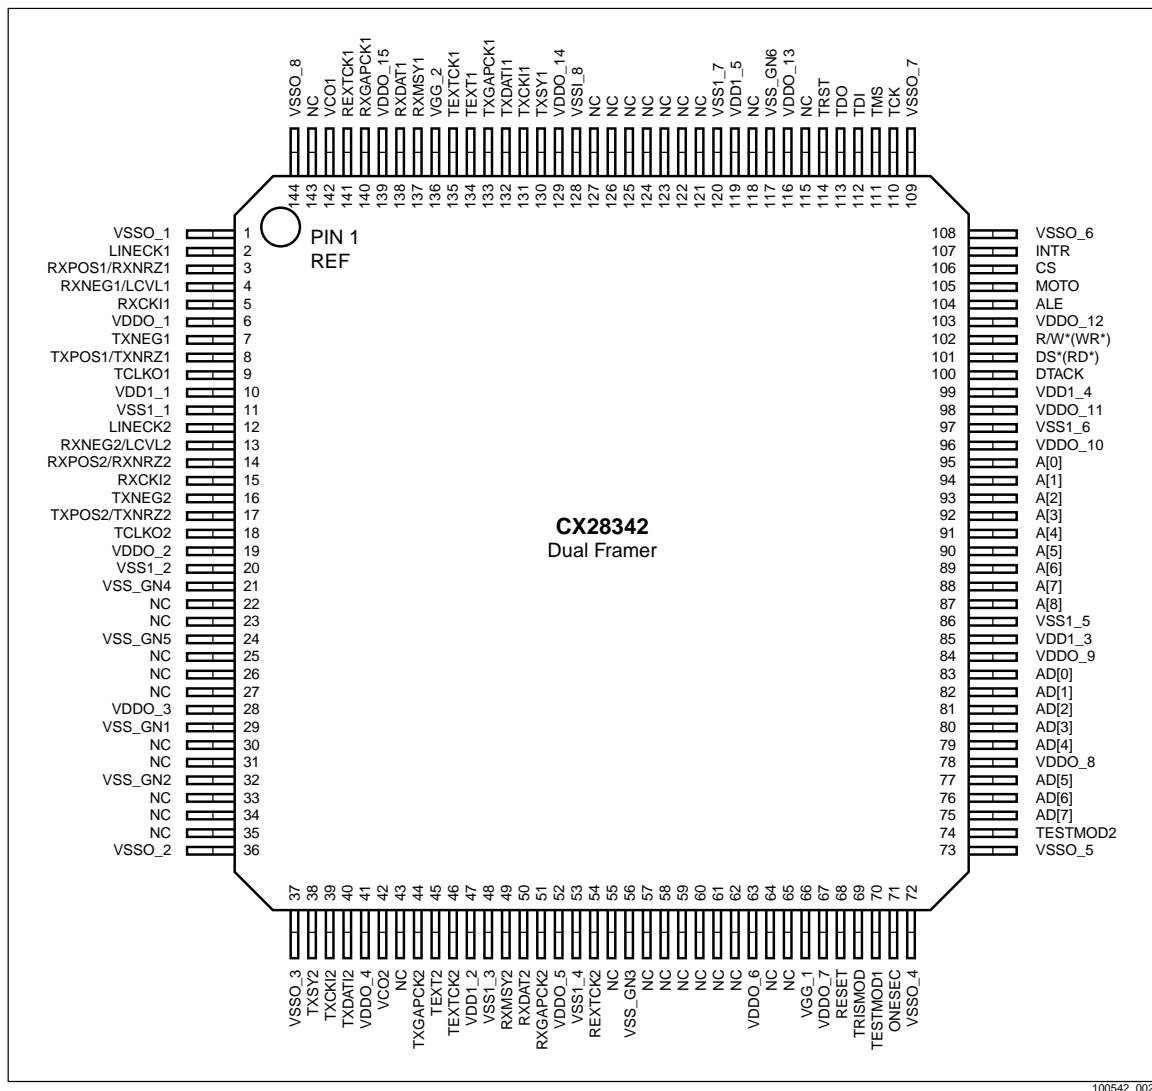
VSSO_8 NC VCO1 REXTCK1 RXGAPCK1 VDDO_15 RXDAT1 RXMSY1 VGG_2 TEXTCK1 TEXT1 TXGAPCK1 TXDATI1 TXCKI1 TXSY1 VDDO_14 VSSI_8 NC NC NC NC NC NC VSS1_7 VDD1_5 NC VSS_GN6 VDDO_13 NC TRST TDO TDI TMS TCK VSSO_7

144 143 142 141 140 139 138 137 136 135 134 133 132 131 130 129 128 127 126 125 124 123 122 121 120 119 118 117 116 115 114 113 112 111 110 109

PIN 1
REF

VSSO_1 1
LINECK1 2
RXPOS1/RXNRZ1 3
RXNEG1/LCVL1 4
RXCKI1 5
VDDO_1 6
TXNEG1 7
TXPOS1/TXNRZ1 8
TCLKO1 9
VDD1_1 10
VSS1_1 11
LINECK2 12
RXNEG2/LCVL2 13
RXPOS2/RXNRZ2 14
RXCKI2 15
TXNEG2 16
TXPOS2/TXNRZ2 17
TCLKO2 18
VDDO_2 19
VSS1_2 20
VSS_GN4 21
NC 22
NC 23
VSS_GN5 24
NC 25
NC 26
NC 27
VDDO_3 28
VSS_GN1 29
NC 30
NC 31
VSS_GN2 32
NC 33
NC 34
NC 35
VSSO_2 36

CX28342
Dual Framer

108 VSSO_6
107 INTR
106 CS
105 MOTO
104 ALE
103 VDDO_12
102 R/W*(WR*)
101 DS*(RD*)
100 DTACK
99 VDD1_4
98 VDDO_11
97 VSS1_6
96 VDDO_10
95 A[0]
94 A[1]
93 A[2]
92 A[3]
91 A[4]
90 A[5]
89 A[6]
88 A[7]
87 A[8]
86 VSS1_5
85 VDD1_3
84 VDDO_9
83 AD[0]
82 AD[1]
81 AD[2]
80 AD[3]
79 AD[4]
78 VDDO_8
77 AD[5]
76 AD[6]
75 AD[7]
74 TESTMOD2
73 VSSO_5

37 38 39 40 41 42 43 44 45 46 47 48 49 50 51 52 53 54 55 56 57 58 59 60 61 62 63 64 65 66 67 68 69 70 71 72

VSSO_3 TXSY2 TXCKI2 TXDATI2 VDDO_4 VCO2 NC TXGAPCK2 TEXT2 TEXTCK2 VDD1_2 VSS1_3 RXMSY2 RXDAT2 RXGAPCK2 VDDO_5 VSS1_4 REXTCK2 NC VSS_GN3 NC NC NC NC NC NC VDDO_6 NC NC VGG_1 VDDO_7 RESET TRISMOD TESTMOD1 ONESEC VSSO_4

100542_002